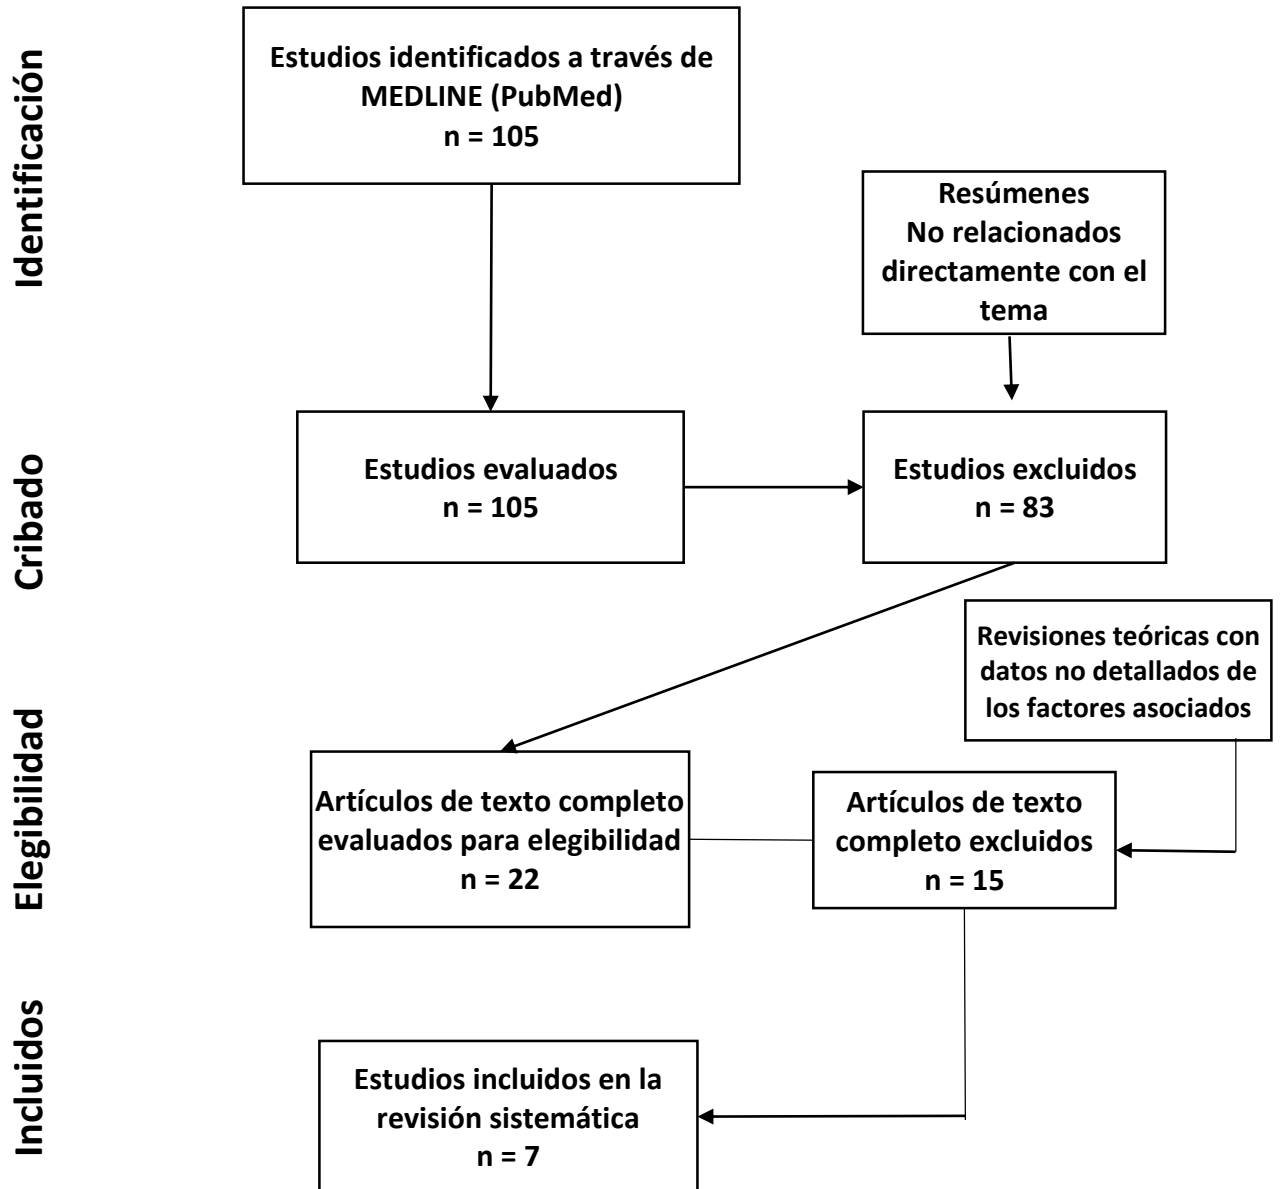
Identificación

Estudios identificados a través de MEDLINE (PubMed)
n = 105

Resúmenes
No relacionados directamente con el tema

Cribado

Estudios evaluados
n = 105

Estudios excluidos
n = 83

Revisiones teóricas con datos no detallados de los factores asociados

Elegibilidad

Artículos de texto completo evaluados para elegibilidad
n = 22

Artículos de texto completo excluidos
n = 15

Incluidos

Estudios incluidos en la revisión sistemática
n = 7